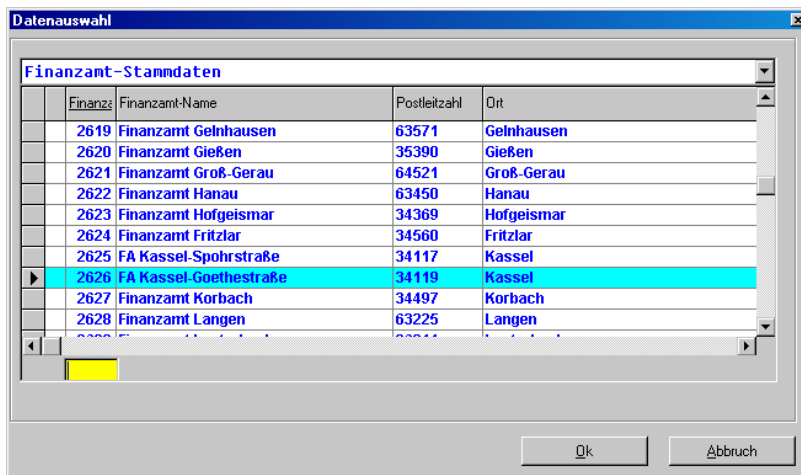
Datenauswahl

Finanzamt-Stammdaten

| | | Finanz | Finanzamt-Name | Postleitzahl | Ort |
|---|---|---|---|---|---|
| | | 2619 | Finanzamt Gelnhausen | 63571 | Gelnhausen |
| | | 2620 | Finanzamt Gießen | 35390 | Gießen |
| | | 2621 | Finanzamt Groß-Gerau | 64521 | Groß-Gerau |
| | | 2622 | Finanzamt Hanau | 63450 | Hanau |
| | | 2623 | Finanzamt Hofgeismar | 34369 | Hofgeismar |
| | | 2624 | Finanzamt Fritzlar | 34560 | Fritzlar |
| | | 2625 | FA Kassel-Spohrstraße | 34117 | Kassel |
| ▶ | | 2626 | FA Kassel-Goethestraße | 34119 | Kassel |
| | | 2627 | Finanzamt Korbach | 34497 | Korbach |
| | | 2628 | Finanzamt Langen | 63225 | Langen |
| | | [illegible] | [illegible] | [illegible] | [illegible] |

Ok

Abbruch